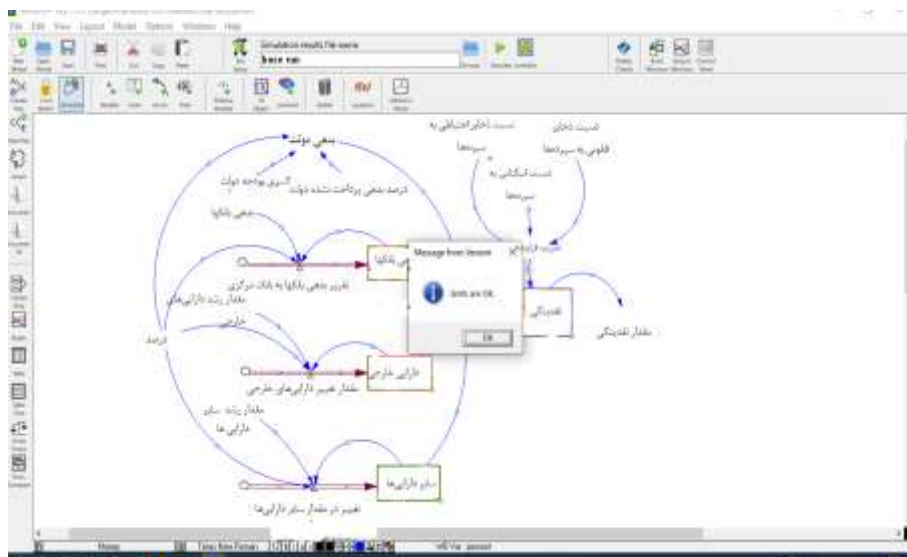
File Edit View Layout Model Options Windows Help

Simulation results file name
base run

بدهی دولت
درصد بدهی پرداخت نشده دولت
کسری بودجه دولت
بدهی بانکها
نسبت ذخایر احتیاطی به سپرده‌ها
نسبت ذخایر قانونی به سپرده‌ها
نسبت اسکناس به سپرده‌ها
ضریب فزاینده
بدهی بانکها
تغییر بدهی بانکها به بانک مرکزی
مقدار رشد دارایی‌های خارجی
درصد
نقدینگی
مقدار نقدینگی
دارایی خارجی
مقدار تغییر دارایی‌های خارجی
مقدار رشد سایر دارایی‌ها
سایر دارایی‌ها
تغییر در مقدار سایر دارایی‌ها

Message from Vensim
Units are OK.
OK